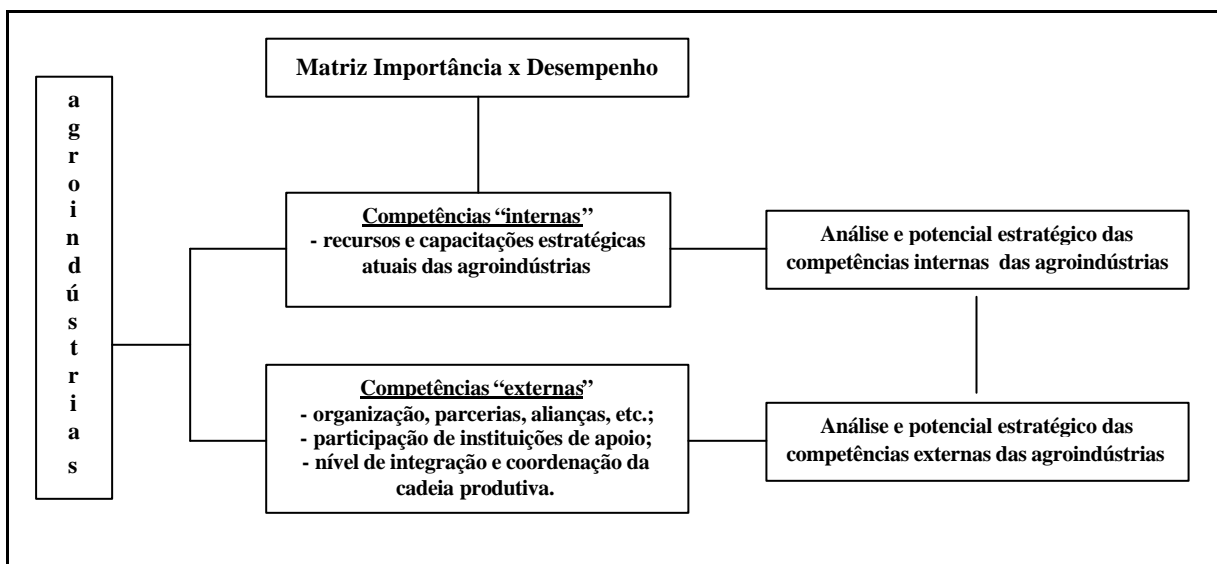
Matriz Importância x Desempenho

a
g
r
o
i
n
d
ú
s
t
r
i
a
s

Competências "internas"
- recursos e capacitações estratégicas atuais das agroindústrias

Análise e potencial estratégico das competências internas das agroindústrias

Competências "externas"
- organização, parcerias, alianças, etc.;
- participação de instituições de apoio;
- nível de integração e coordenação da cadeia produtiva.

Análise e potencial estratégico das competências externas das agroindústrias